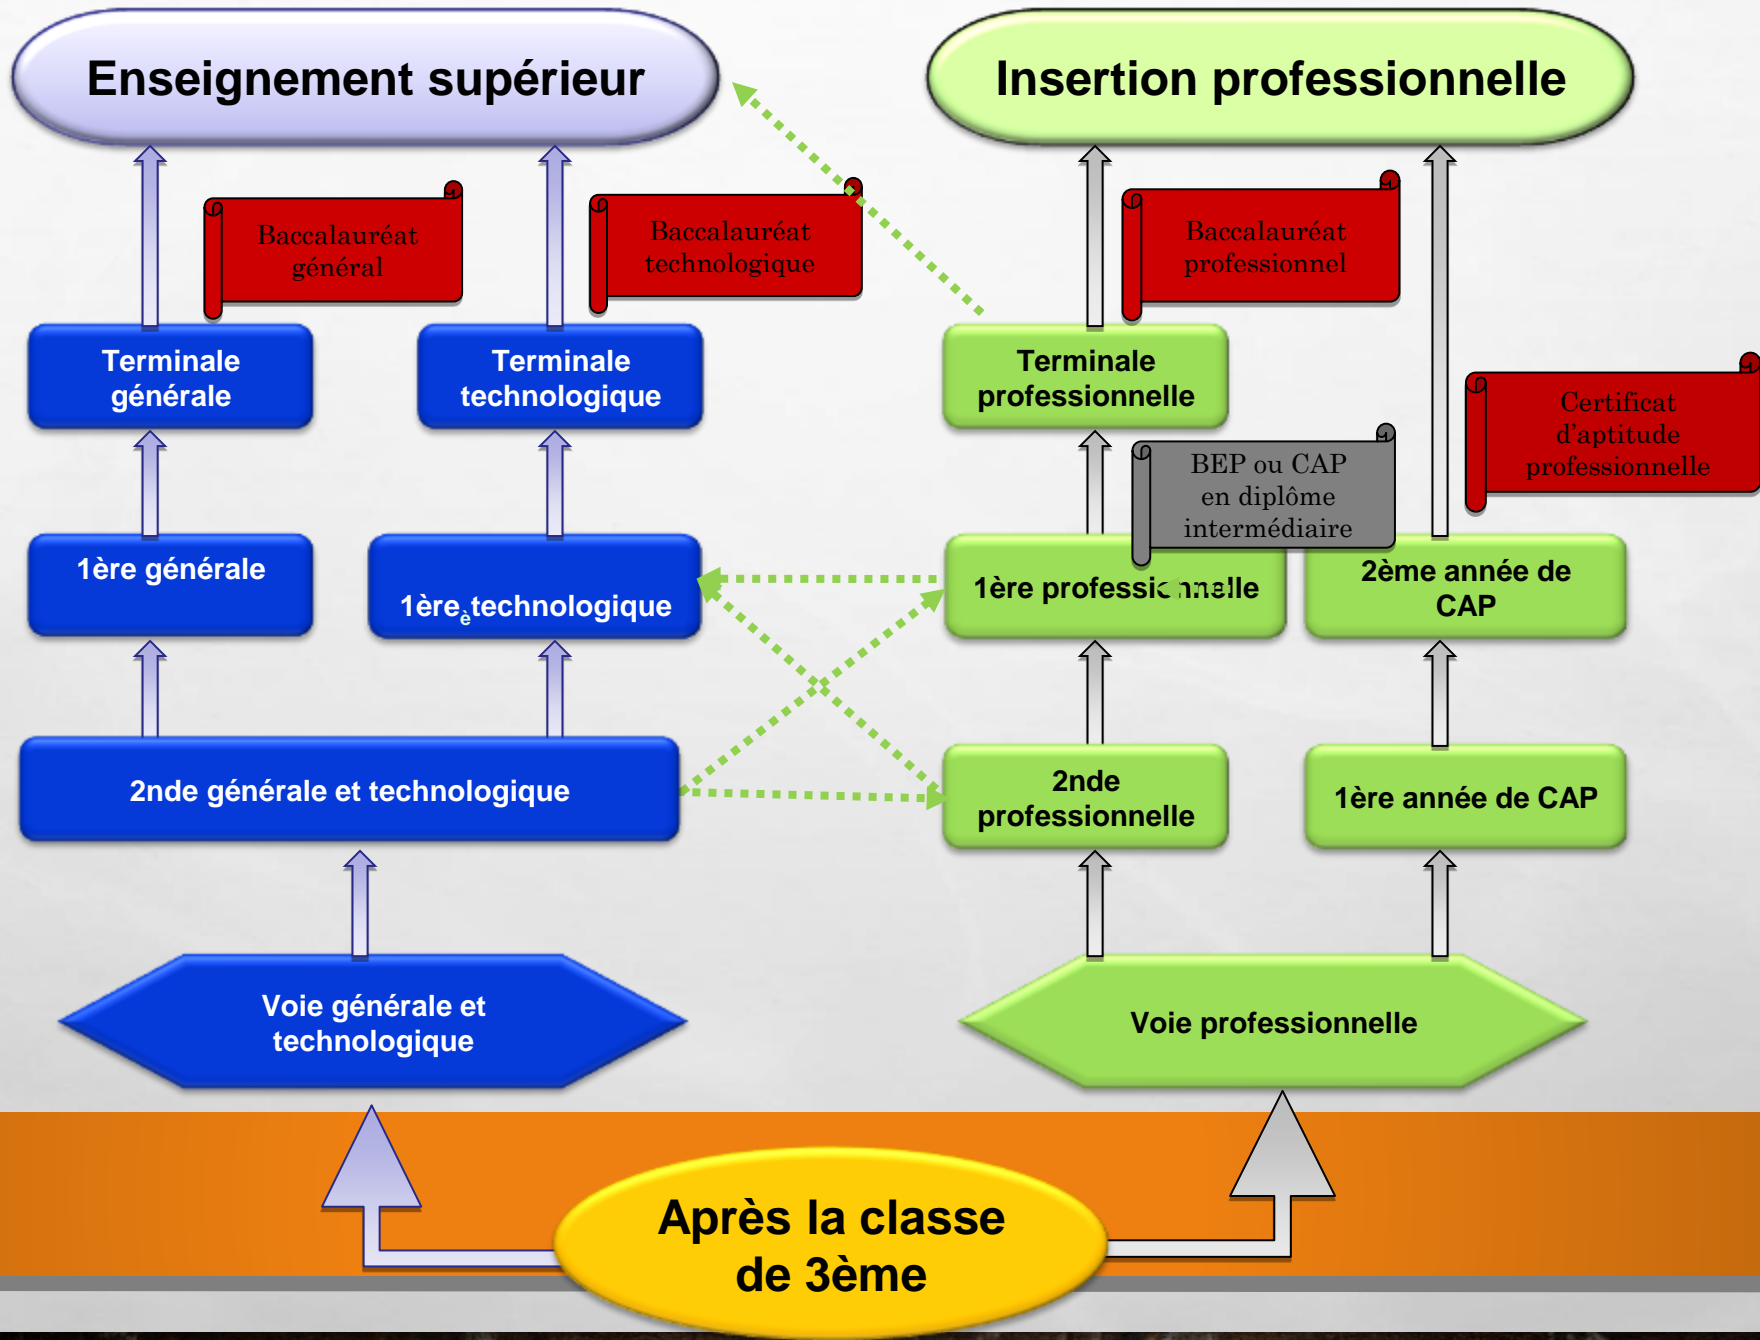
Enseignement supérieur

Insertion professionnelle

Baccalauréat général

Baccalauréat technologique

Baccalauréat professionnel

Terminale générale

Terminale technologique

Terminale professionnelle

BEP ou CAP en diplôme intermédiaire

Certificat d'aptitude professionnelle

1ère générale

1ère technologique

1ère professionnelle

2ème année de CAP

2nde générale et technologique

2nde professionnelle

1ère année de CAP

Voie générale et technologique

Voie professionnelle

Après la classe de 3ème